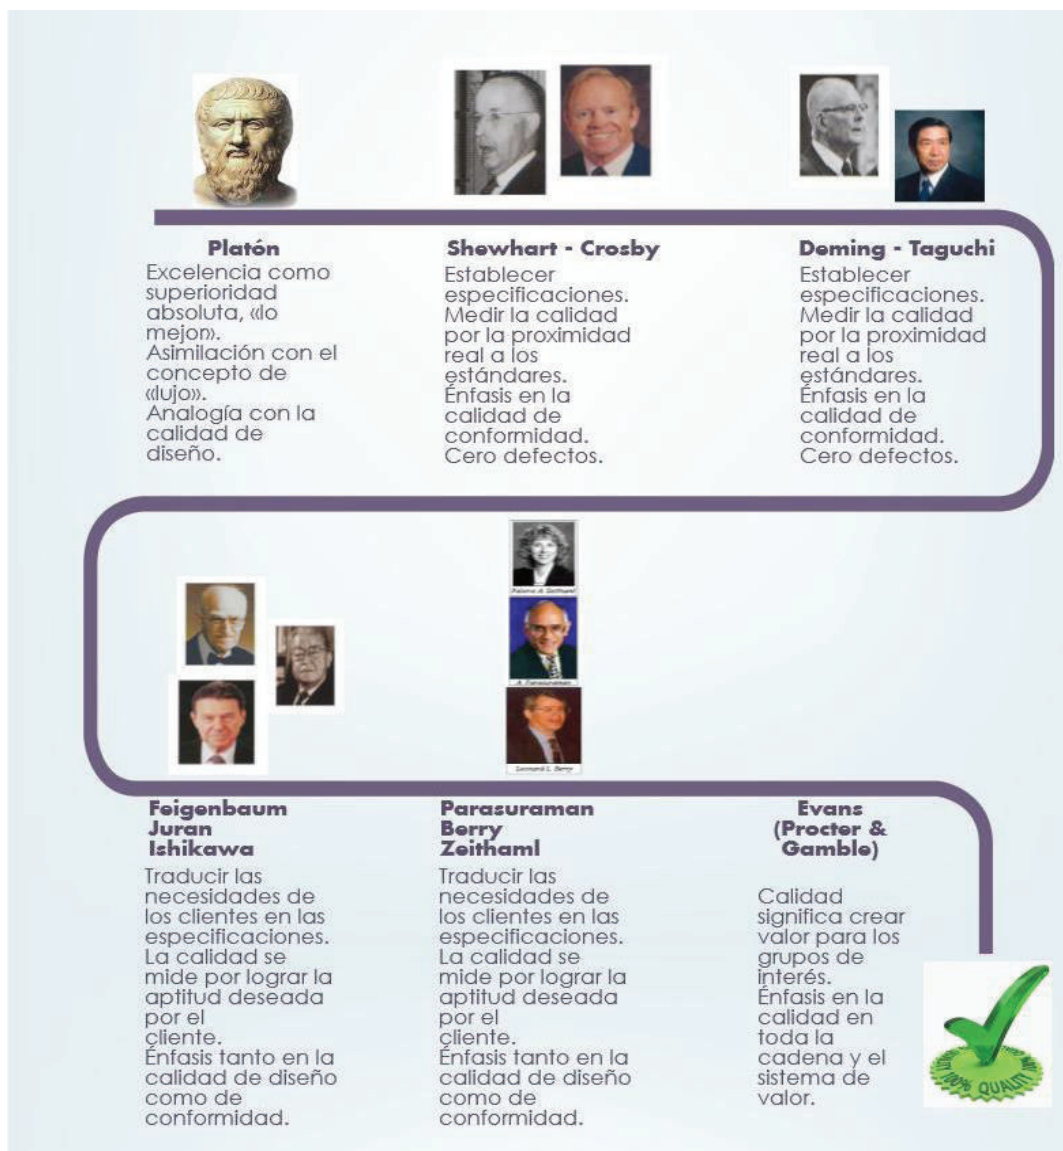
Platón
Excelencia como superioridad absoluta, «lo mejor». Asimilación con el concepto de «lujo». Analogía con la calidad de diseño.

Shewhart - Crosby
Establecer especificaciones. Medir la calidad por la proximidad real a los estándares. Énfasis en la calidad de conformidad. Cero defectos.

Deming - Taguchi
Establecer especificaciones. Medir la calidad por la proximidad real a los estándares. Énfasis en la calidad de conformidad. Cero defectos.

Roberta A. Zeithaml

A. Parasuraman

Leonard L. Berry

Feigenbaum
Juran
Ishikawa
Traducir las necesidades de los clientes en las especificaciones. La calidad se mide por lograr la aptitud deseada por el cliente. Énfasis tanto en la calidad de diseño como de conformidad.

Parasuraman
Berry
Zeithaml
Traducir las necesidades de los clientes en las especificaciones. La calidad se mide por lograr la aptitud deseada por el cliente. Énfasis tanto en la calidad de diseño como de conformidad.

Evans
(Procter & Gamble)
Calidad significa crear valor para los grupos de interés. Énfasis en la calidad en toda la cadena y el sistema de valor.

100% QUALITY